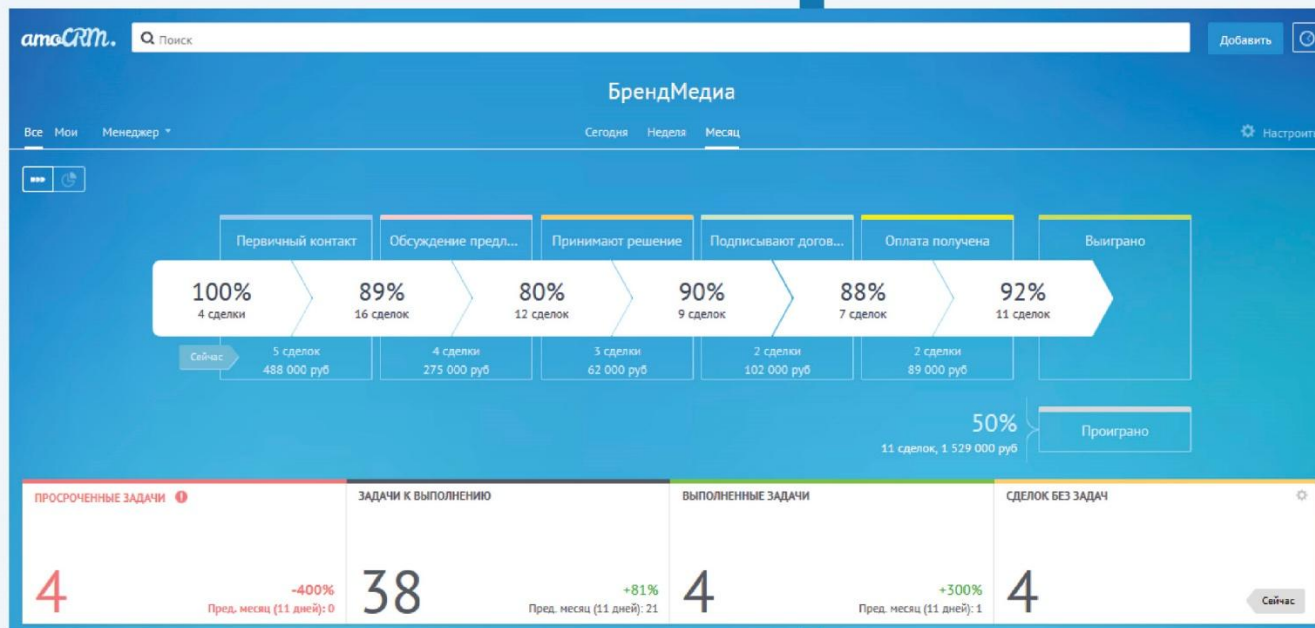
amoCRM. Поиск Добавить

БрендМедиа

Все Мои Менеджер Сегодня Неделя Месяц Настроить

Первичный контакт | Обсуждение предл... | Принимают решение | Подписывают догов... | Оплата получена | Выиграно

100% 4 сделки
89% 16 сделок
80% 12 сделок
90% 9 сделок
88% 7 сделок
92% 11 сделок

Сейчас
5 сделок 488 000 руб
4 сделки 275 000 руб
3 сделки 62 000 руб
2 сделки 102 000 руб
2 сделки 89 000 руб

50% 11 сделок, 1 529 000 руб
Проиграно

ПРОСРОЧЕННЫЕ ЗАДАЧИ
4
-400%
Пред. месяц (11 дней): 0

ЗАДАЧИ К ВЫПОЛНЕНИЮ
38
+81%
Пред. месяц (11 дней): 21

ВЫПОЛНЕННЫЕ ЗАДАЧИ
4
+300%
Пред. месяц (11 дней): 1

СДЕЛОК БЕЗ ЗАДАЧ
4
Сейчас